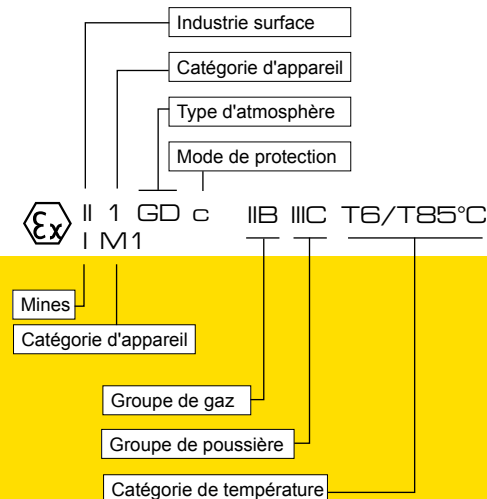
Industrie surface

Catégorie d'appareil

Type d'atmosphère

Mode de protection

Ex II 1 GD c IIB IIIC T6/T85°C
I M1

Mines

Catégorie d'appareil

Groupe de gaz

Groupe de poussière

Catégorie de température